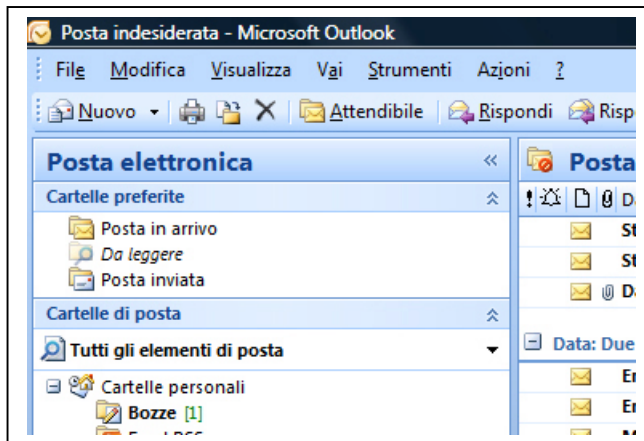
Posta indesiderata - Microsoft Outlook

File Modifica Visualizza Vai Strumenti Azioni ?

Nuovo | Attendibile | Rispondi | Risp

Posta elettronica «

Cartelle preferite

Posta in arrivo

Da leggere

Posta inviata

Cartelle di posta

Tutti gli elementi di posta

Cartelle personali

Bozze [1]

Posta

! D

St

St

D

Data: Due

Er

Er

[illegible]